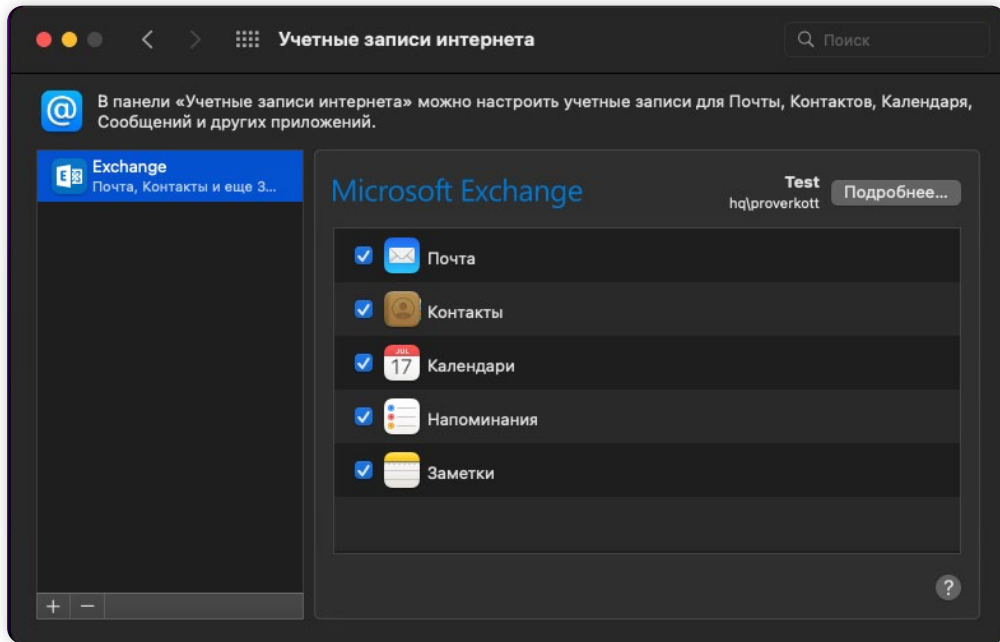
Учетные записи интернета

Поиск

В панели «Учетные записи интернета» можно настроить учетные записи для Почты, Контактов, Календаря, Сообщений и других приложений.

Exchange
Почта, Контакты и еще 3...

Microsoft Exchange

Test
hq\proverkott

Подробнее...

Почта

Контакты

JUL
17
Календари

Напоминания

Заметки

+ −

?